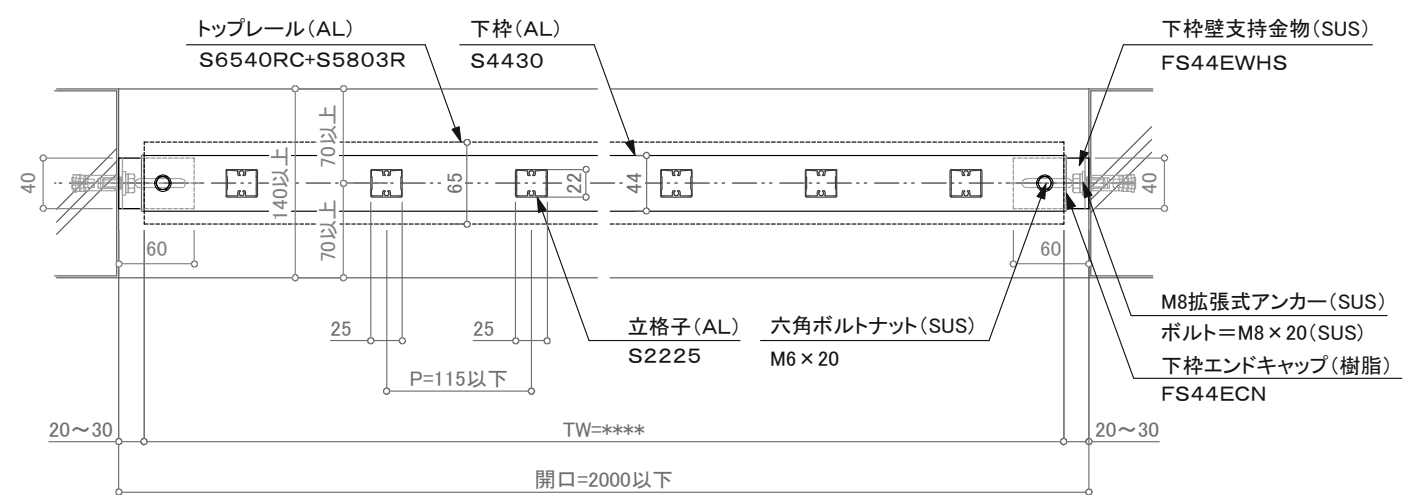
トップレール(AL)
S6540RC+S5803R

下枠(AL)
S4430

下枠壁支持金物(SUS)
FS44EWHS

40
70以上
140以上
70以上
65
22
44
40

60
60

M8拡張式アンカー(SUS)
ボルト=M8×20(SUS)

25
25

立格子(AL)
S2225

六角ボルトナット(SUS)
M6×20

下枠エンドキャップ(樹脂)
FS44ECN

P=115以下

20～30
TW=****
20～30

開口=2000以下